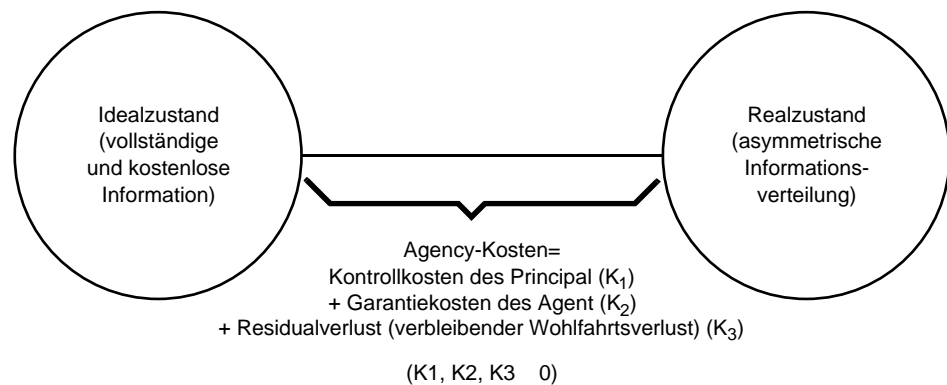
Idealzustand (vollständige und kostenlose Information)

Realzustand (asymmetrische Informationsverteilung)

Agency-Kosten=
Kontrollkosten des Principal ($K_1$)
+ Garantiekosten des Agent ($K_2$)
+ Residualverlust (verbleibender Wohlfahrtsverlust) ($K_3$)

(K1, K2, K3 0)